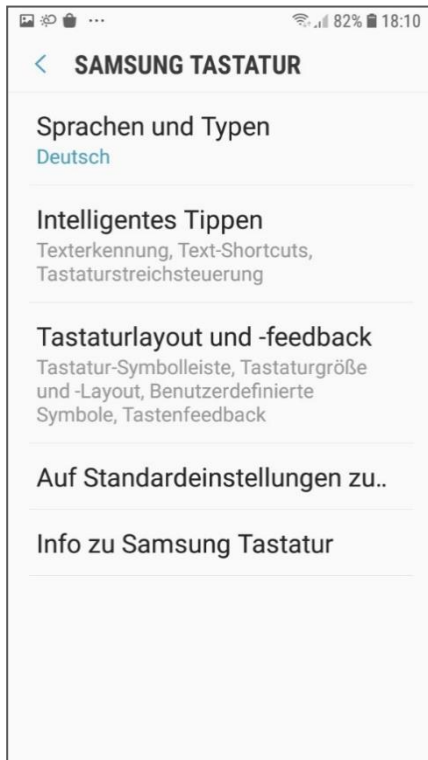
82% 18:10

< SAMSUNG TASTATUR

Sprachen und Typen
Deutsch

Intelligentes Tippen
Texterkennung, Text-Shortcuts, Tastaturstreichsteuerung

Tastaturlayout und -feedback
Tastatur-Symbolleiste, Tastaturgröße und -Layout, Benutzerdefinierte Symbole, Tastenfeedback

Auf Standardeinstellungen zu..

Info zu Samsung Tastatur